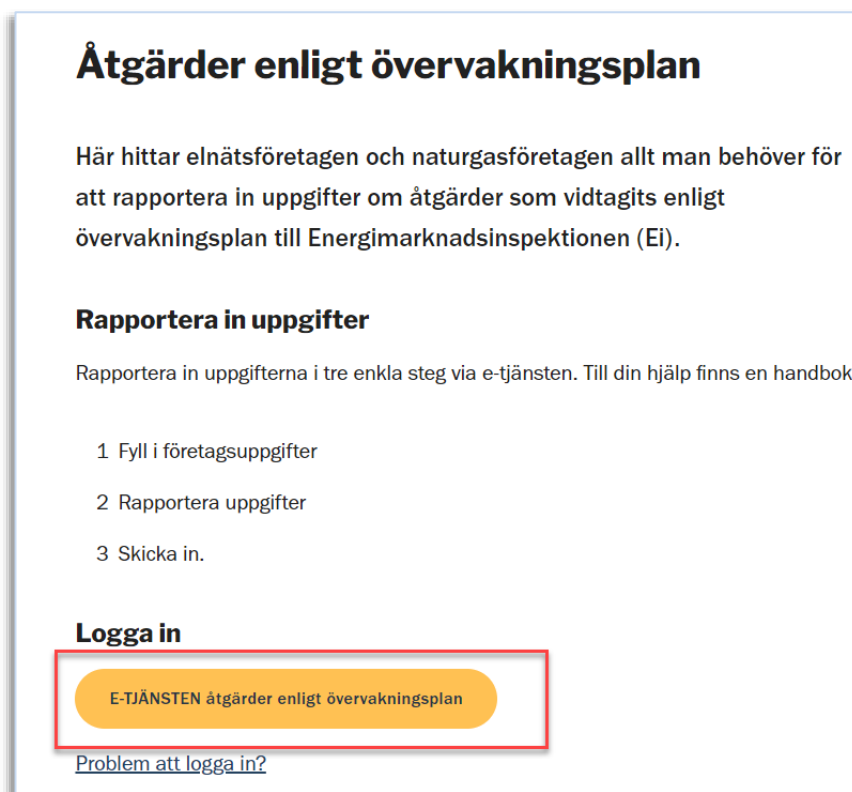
Åtgärder enligt övervakningsplan

Här hittar elnätsföretagen och naturgasföretagen allt man behöver för att rapportera in uppgifter om åtgärder som vidtagits enligt övervakningsplan till Energimarknadsinspektionen (Ei).

Rapportera in uppgifter

Rapportera in uppgifterna i tre enkla steg via e-tjänsten. Till din hjälp finns en handbok

1 Fyll i företagsuppgifter

2 Rapportera uppgifter

3 Skicka in.

Logga in

E-TJÄNSTEN åtgärder enligt övervakningsplan

Problem att logga in?